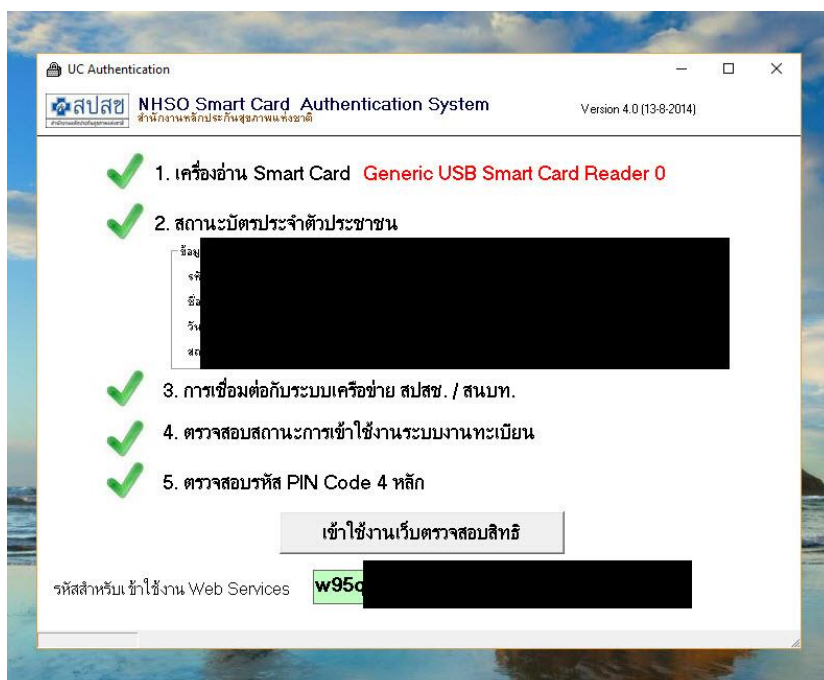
UC Authentication

สปสช NHSO Smart Card Authentication System
สำนักงานหลักประกันสุขภาพแห่งชาติ

Version 4.0 (13-8-2014)

1. เครื่องอ่าน Smart Card Generic USB Smart Card Reader 0

2. สถานะบัตรประจำตัวประชาชน

ข้อมู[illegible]
รหั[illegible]
ชื่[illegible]
วัน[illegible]
สถ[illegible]

3. การเชื่อมต่อกับระบบเครือข่าย สปสช. / สนบท.

4. ตรวจสอบสถานะการเข้าใช้งานระบบงานทะเบียน

5. ตรวจสอบรหัส PIN Code 4 หลัก

เข้าใช้งานเว็บตรวจสอบสิทธิ

รหัสสำหรับเข้าใช้งาน Web Services w95c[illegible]